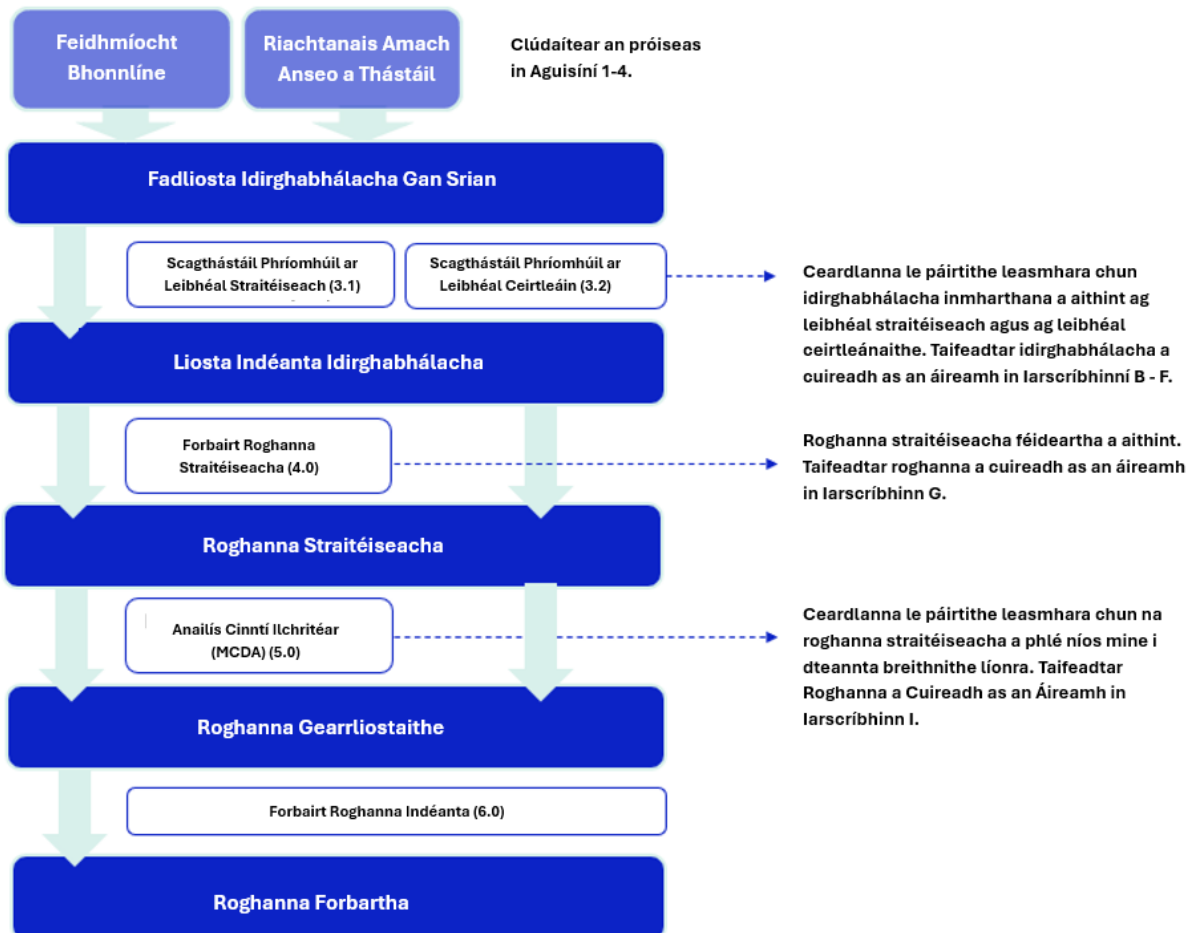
Feidhmíocht Bhonnlíne

Riachtanais Amach Anseo a Thástáil

Clúdáitear an próiseas in Aguisíní 1-4.

Fadliosta Idirghabhálacha Gan Srian

Scagthástáil Phríomhúil ar Leibhéal Straitéiseach (3.1)

Scagthástáil Phríomhúil ar Leibhéal Ceirtleáin (3.2)

Ceardlanna le páirtithe leasmhara chun idirghabhálacha inmharthana a aithint ag leibhéal straitéiseach agus ag leibhéal ceirtleánaithe. Taifeadtar idirghabhálacha a cuireadh as an áireamh in Iarscríbhinní B - F.

Liosta Indéanta Idirghabhálacha

Forbairt Roghanna Straitéiseacha (4.0)

Roghanna straitéiseacha féideartha a aithint. Taifeadtar roghanna a cuireadh as an áireamh in Iarscríbhinn G.

Roghanna Straitéiseacha

Anailís Cinntí Ilchritéar (MCDA) (5.0)

Ceardlanna le páirtithe leasmhara chun na roghanna straitéiseacha a phlé níos mine i dteannta breithnithe líonra. Taifeadtar Roghanna a Cuireadh as an Áireamh in Iarscríbhinn I.

Roghanna Gearrliostaithe

Forbairt Roghanna Indéanta (6.0)

Roghanna Forbartha